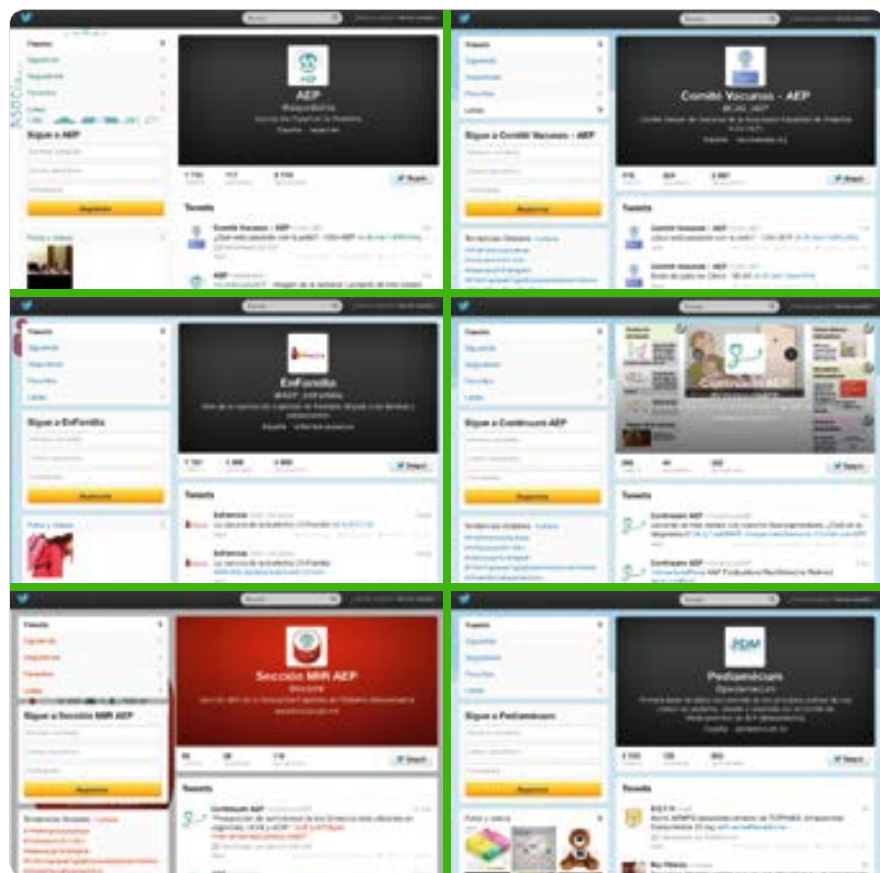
Tweets

Siguiendo

Seguidores

Favoritos

Listas

Sigue a AEP

Regístrate

Fotos y vídeos

AEP

@aepediatria

España

Tweets

Comité Vacunas - AEP

AEP

Tweets

Siguiendo

Seguidores

Favoritos

Listas

Sigue a Comité Vacunas - AEP

Regístrate

Comité Vacunas - AEP

@CAV_AEP

España

Seguir

Tweets

Comité Vacunas - AEP

Comité Vacunas - AEP

Tweets

Siguiendo

Seguidores

Favoritos

Listas

Sigue a EnFamilia

Regístrate

Fotos y vídeos

EnFamilia

@AEP_ENFAMILIA

España

Seguir

Tweets

Enfamilia

Enfamilia

Tweets

Siguiendo

Seguidores

Favoritos

Listas

Sigue a Continuum AEP

Regístrate

Continuum AEP

Seguir

Tweets

Continuum AEP

Continuum AEP

Tweets

Siguiendo

Seguidores

Favoritos

Listas

Sigue a Sección MIR AEP

Regístrate

Sección MIR AEP

Seguir

Tweets

Continuum AEP

Tweets

Siguiendo

Seguidores

Favoritos

Listas

Sigue a Pediamécum

Regístrate

Fotos y vídeos

PDM

Pediamécum

@pediamecum

España

Seguir

Tweets